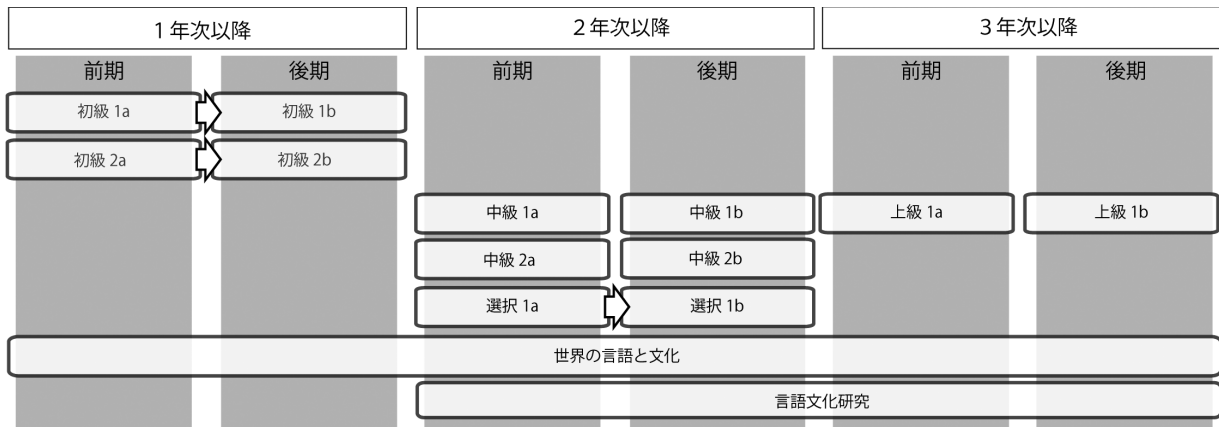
1年次以降

2年次以降

3年次以降

前期

後期

前期

後期

前期

後期

初級 1a

初級 1b

初級 2a

初級 2b

中級 1a

中級 1b

上級 1a

上級 1b

中級 2a

中級 2b

選択 1a

選択 1b

世界の言語と文化

言語文化研究